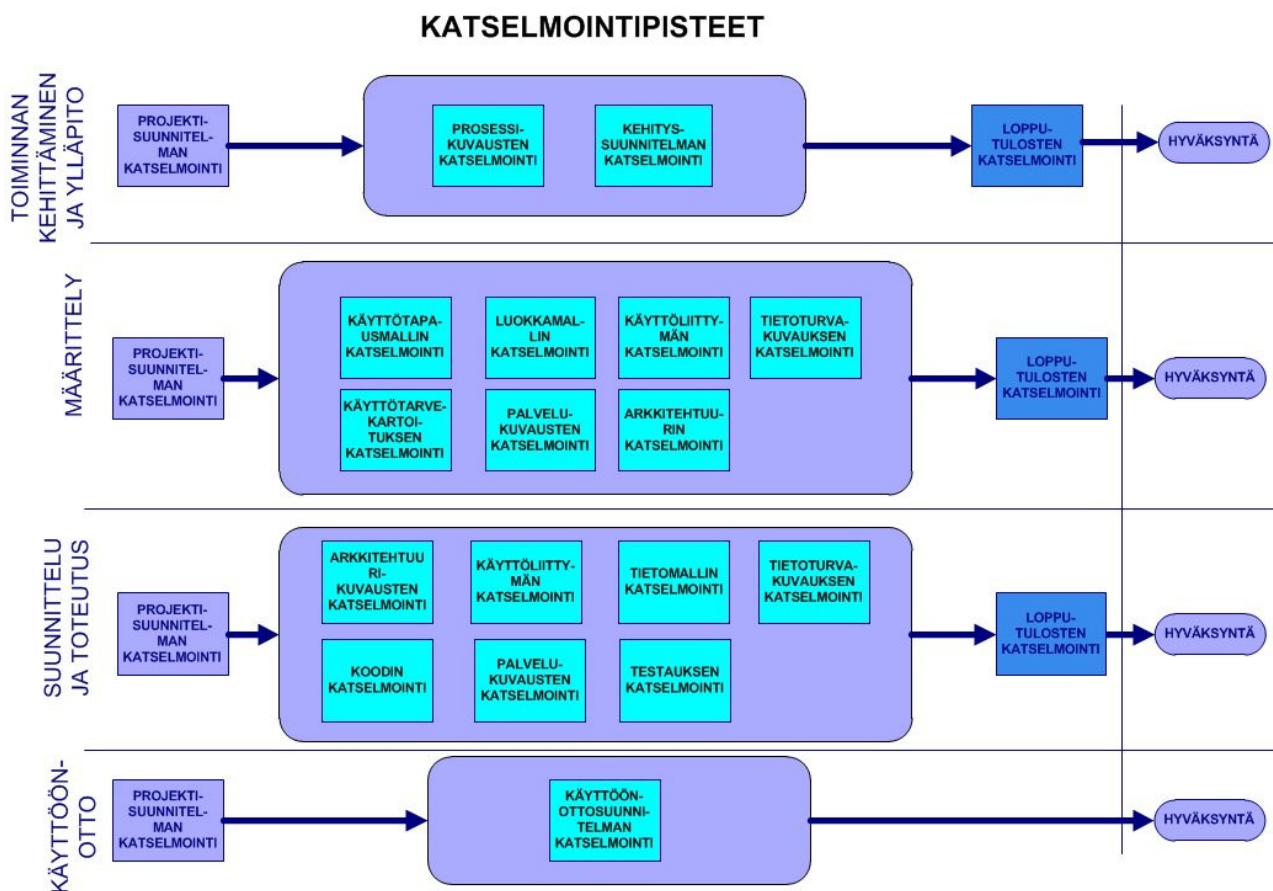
KATSELMOINTIPISTEET

TOIMINNAN KEHITTÄMINEN JA YLLÄPITO

PROJEKTI-SUUNNITEL-MAN KATSELMOINTI

PROSESSI-KUVAUSTEN KATSELMOINTI

KEHITYS-SUUNNITELMAN KATSELMOINTI

LOPPU-TULOSTEN KATSELMOINTI

HYVÄKSYNTÄ

MÄÄRITTELY

PROJEKTI-SUUNNITEL-MAN KATSELMOINTI

KÄYTTÖTAPA-USMALLIN KATSELMOINTI

LUOKKAMAL-LIN KATSELMOINTI

KÄYTTÖLIITTY-MÄN KATSELMOINTI

TIETOTURVA-KUVAUKSEN KATSELMOINTI

KÄYTTÖTARVE-KARTOI-TUKSEN KATSELMOINTI

PALVELU-KUVAUSTEN KATSELMOINTI

ARKKITEHTUU-RIN KATSELMOINTI

LOPPU-TULOSTEN KATSELMOINTI

HYVÄKSYNTÄ

SUUNNITTELU JA TOTEUTUS

PROJEKTI-SUUNNITEL-MAN KATSELMOINTI

ARKKITEHTUU RI-KUVAUSTEN KATSELMOINTI

KÄYTTÖLIITTY-MÄN KATSELMOINTI

TIETOMALLIN KATSELMOINTI

TIETOTURVA-KUVAUKSEN KATSELMOINTI

KOODIN KATSELMOINTI

PALVELU-KUVAUSTEN KATSELMOINTI

TESTAUKSEN KATSELMOINTI

LOPPU-TULOSTEN KATSELMOINTI

HYVÄKSYNTÄ

KÄYTTÖÖN-OTTO

PROJEKTI-SUUNNITEL-MAN KATSELMOINTI

KÄYTTÖÖN-OTTOSUUNNI-TELMAN KATSELMOINTI

HYVÄKSYNTÄ